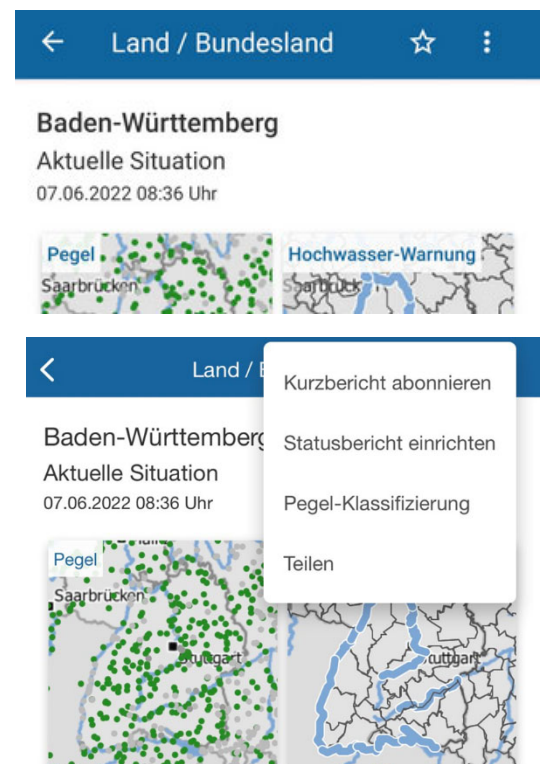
Land / Bundesland

Baden-Württemberg
Aktuelle Situation
07.06.2022 08:36 Uhr

Pegel
Saarbrücken
Hochwasser-Warnung
Saarbrück

Land / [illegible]

Baden-Württemberg
Aktuelle Situation
07.06.2022 08:36 Uhr

Kurzbericht abonnieren
Statusbericht einrichten
Pegel-Klassifizierung
Teilen

Pegel
Saarbrücken
Stuttgart
Stuttgart